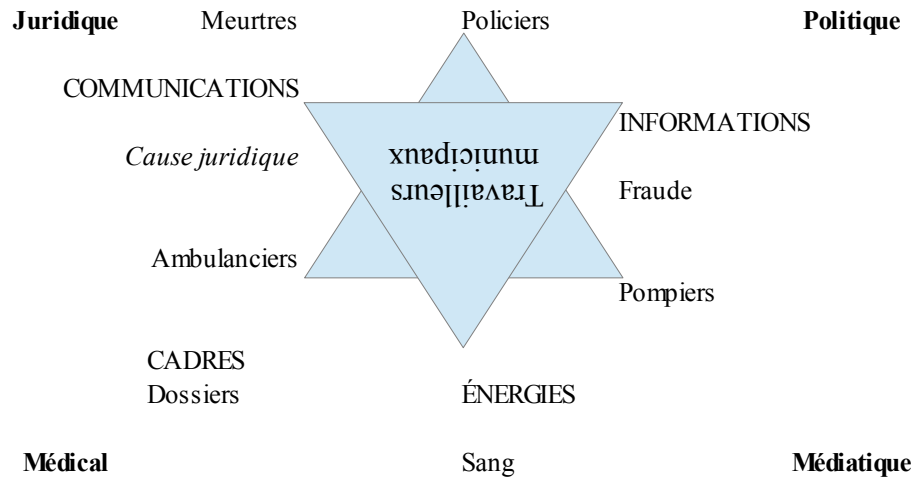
**Juridique** Meurtres Policiers **Politique**

COMMUNICATIONS

INFORMATIONS

*Cause juridique*

Travailleurs municipaux

Fraude

Ambulanciers

Pompiers

CADRES
Dossiers

ÉNERGIES

**Médical** Sang **Médiatique**